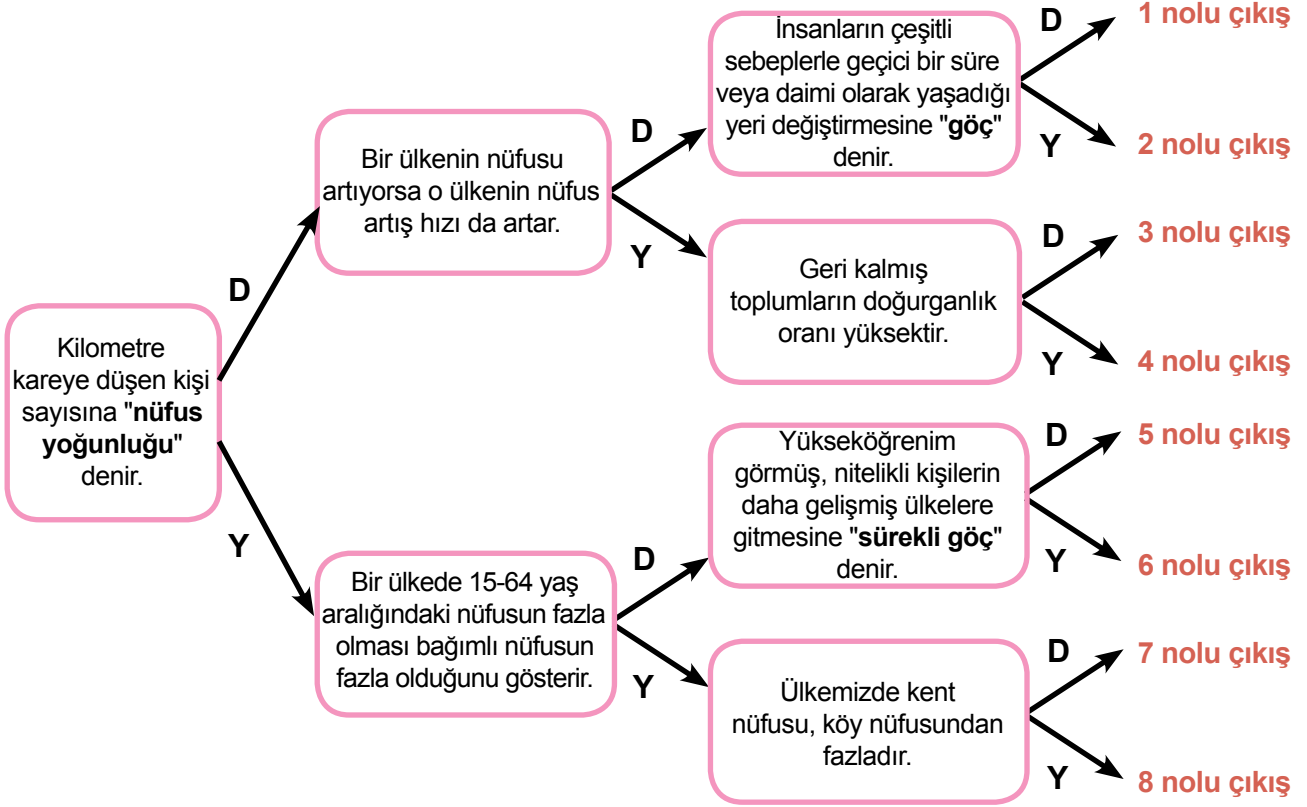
Kilometre kareye düşen kişi sayısına "**nüfus yoğunluğu**" denir.

D

Bir ülkenin nüfusu artıyorsa o ülkenin nüfus artış hızı da artar.

D

İnsanların çeşitli sebeplerle geçici bir süre veya daimi olarak yaşadığı yeri değiştirmesine "**göç**" denir.

D

1 nolu çıkış

Y

2 nolu çıkış

Y

Geri kalmış toplumların doğurganlık oranı yüksektir.

D

3 nolu çıkış

Y

4 nolu çıkış

Y

Bir ülkede 15-64 yaş aralığındaki nüfusun fazla olması bağımlı nüfusun fazla olduğunu gösterir.

D

Yükseköğrenim görmüş, nitelikli kişilerin daha gelişmiş ülkelere gitmesine "**sürekli göç**" denir.

D

5 nolu çıkış

Y

6 nolu çıkış

Y

Ülkemizde kent nüfusu, köy nüfusundan fazladır.

D

7 nolu çıkış

Y

8 nolu çıkış